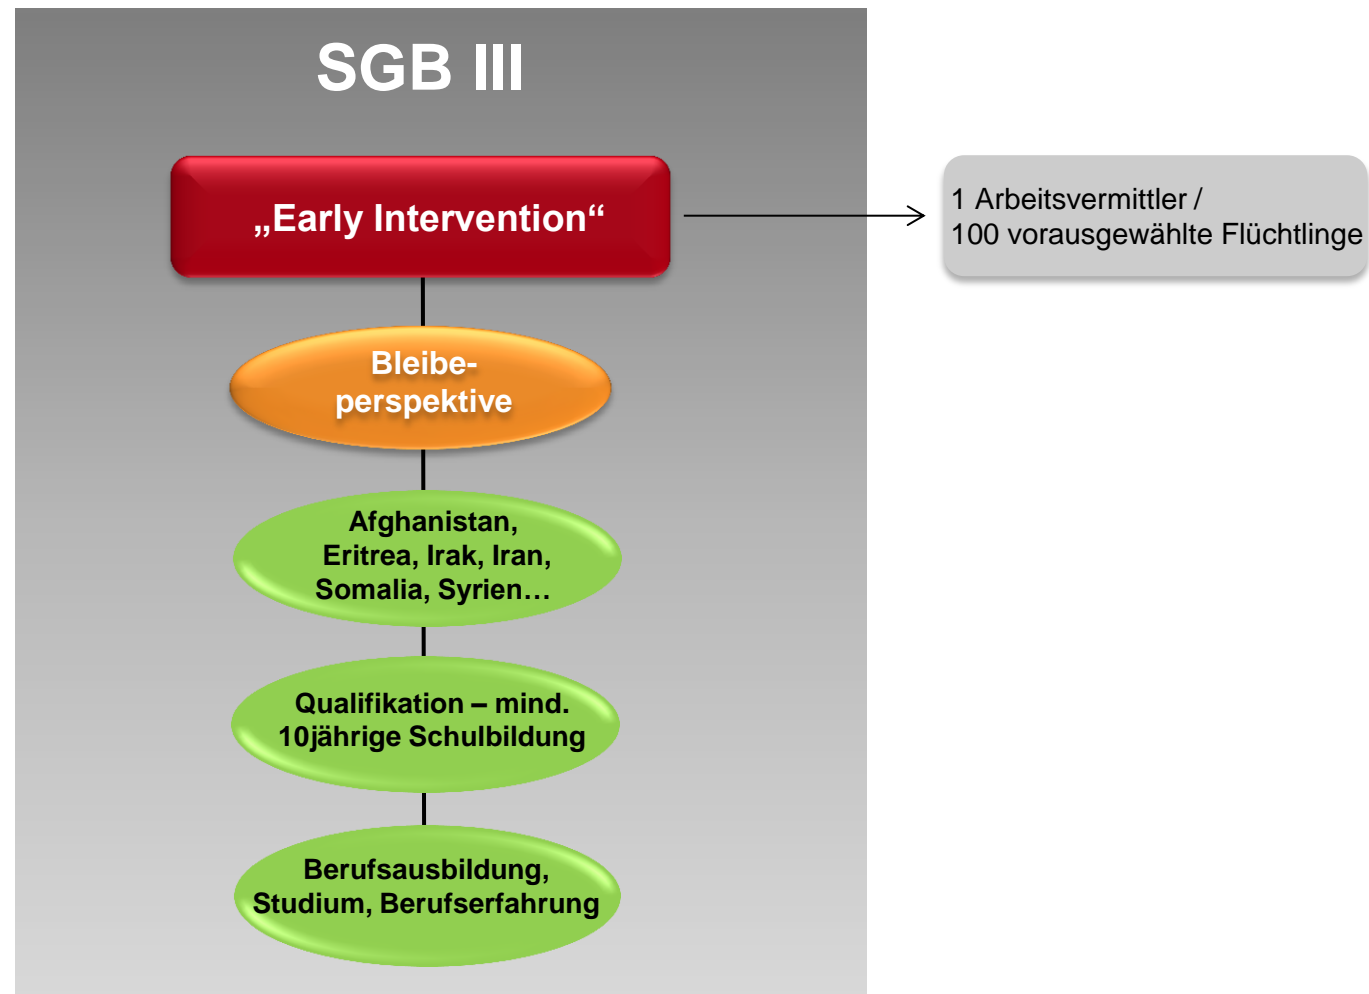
SGB III

„Early Intervention“

1 Arbeitsvermittler / 100 vorausgewählte Flüchtlinge

Bleibe-perspektive

Afghanistan, Eritrea, Irak, Iran, Somalia, Syrien…

Qualifikation – mind. 10jährige Schulbildung

Berufsausbildung, Studium, Berufserfahrung